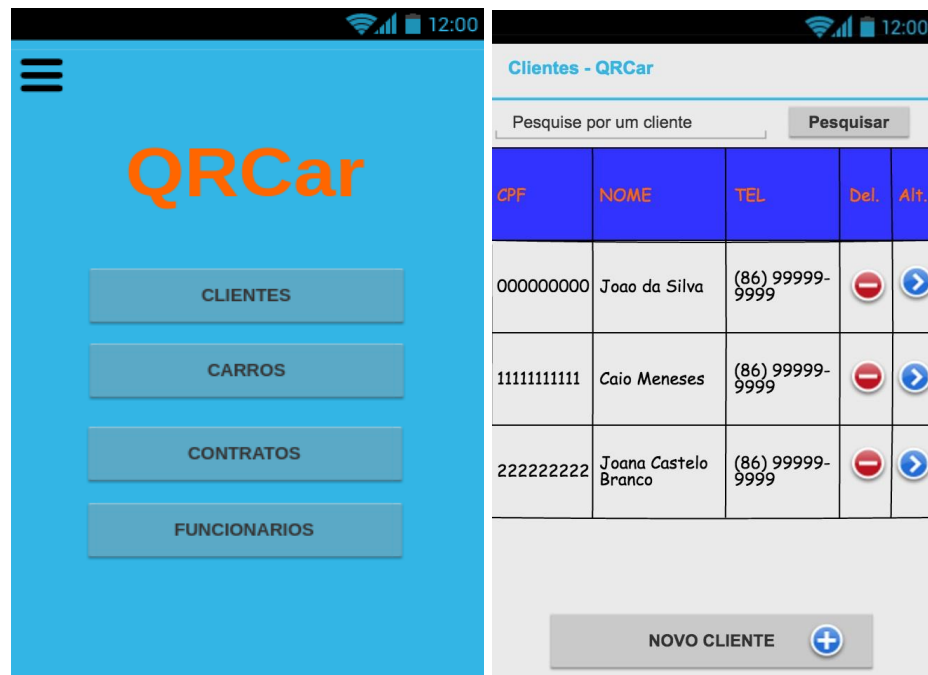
12:00

QRCar

CLIENTES

CARROS

CONTRATOS

FUNCIONARIOS

12:00

Clientes - QRCar

Pesquise por um cliente

Pesquisar

| CPF | NOME | TEL | Del. | Alt. |
|---|---|---|---|---|
| 000000000 | Joao da Silva | (86) 99999-9999 | | |
| 11111111111 | Caio Meneses | (86) 99999-9999 | | |
| 222222222 | Joana Castelo Branco | (86) 99999-9999 | | |

NOVO CLIENTE